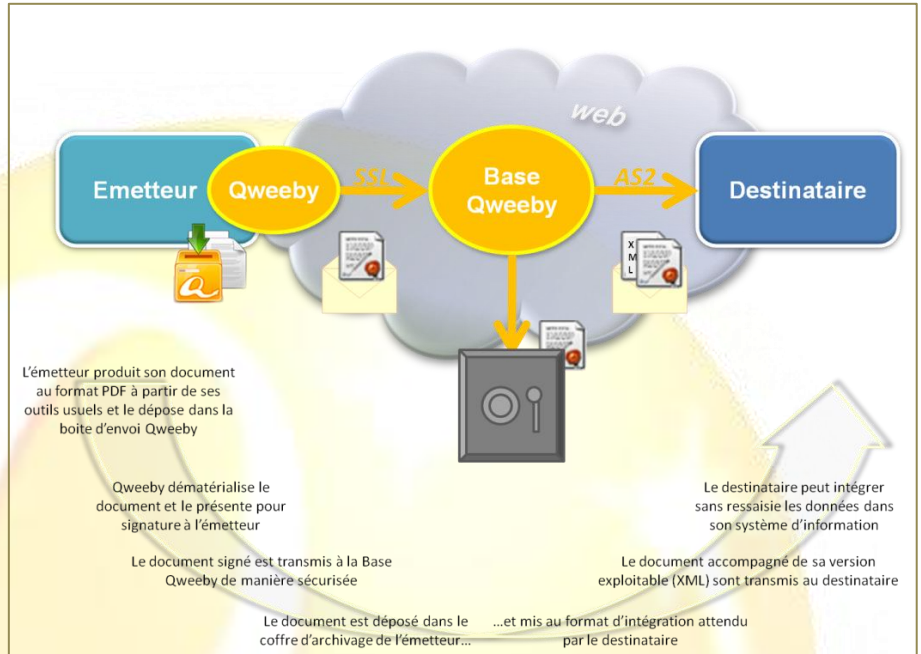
web

Emetteur

Qweeby

SSL

Base Qweeby

AS2

Destinataire

X
M
L

L'émetteur produit son document au format PDF à partir de ses outils usuels et le dépose dans la boite d'envoi Qweeby

Qweeby dématérialise le document et le présente pour signature à l'émetteur

Le document signé est transmis à la Base Qweeby de manière sécurisée

Le document est déposé dans le coffre d'archivage de l'émetteur…

…et mis au format d'intégration attendu par le destinataire

Le document accompagné de sa version exploitable (XML) sont transmis au destinataire

Le destinataire peut intégrer sans ressaisie les données dans son système d'information